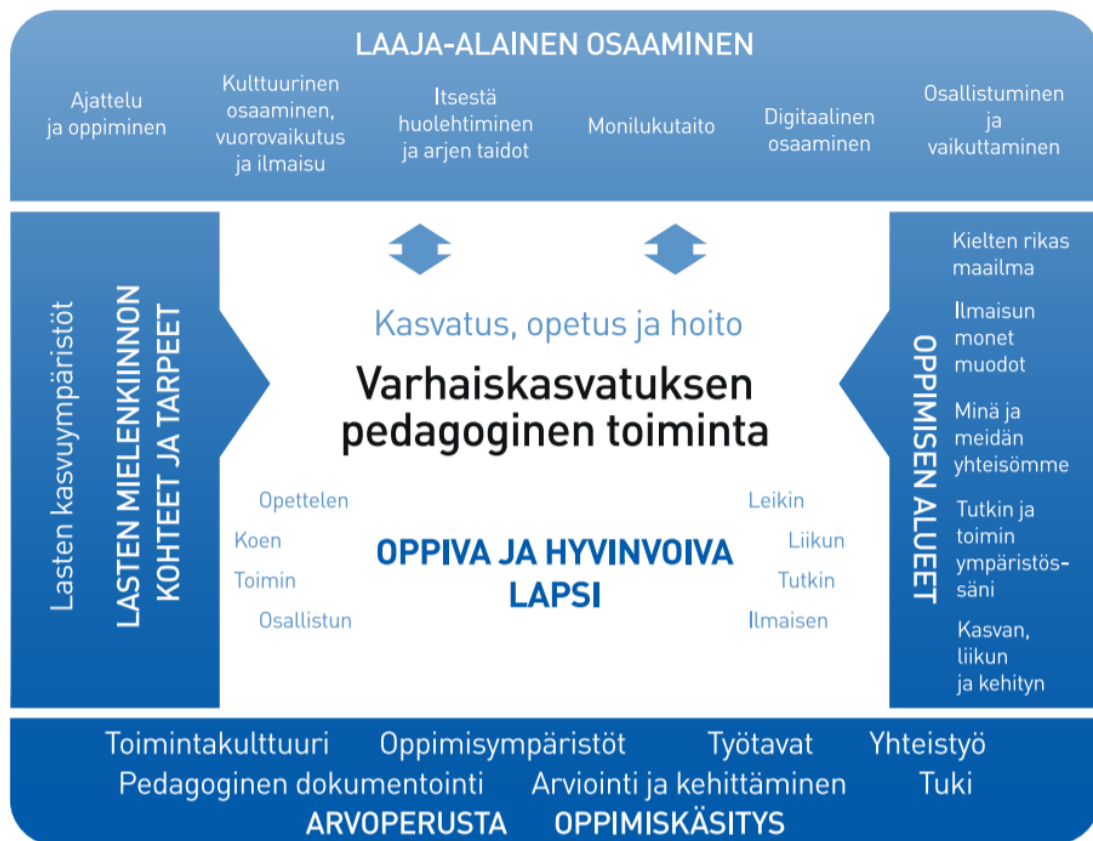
LAAJA-ALAINEN OSAAMINEN

Ajattelu ja oppiminen

Kulttuurinen osaaminen, vuorovaikutus ja ilmaisu

Itsestä huolehtiminen ja arjen taidot

Monilukutaito

Digitaalinen osaaminen

Osallistuminen ja vaikuttaminen

Lasten kasvuympäristöt

LASTEN MIELENKIINNON KOHTEET JA TARPEET

Kasvatus, opetus ja hoito

Varhaiskasvatuksen pedagoginen toiminta

Opettelen

Koen

Toimin

Osallistun

OPPIVA JA HYVINVOIVA LAPSI

Leikin

Liikun

Tutkin

Ilmaisen

OPPIMISEN ALUEET

Kielten rikas maailma

Ilmaisun monet muodot

Minä ja meidän yhteisömme

Tutkin ja toimin ympäristössäni

Kasvan, liikun ja kehityn

Toimintakulttuuri Oppimisympäristöt Työtavat Yhteistyö
Pedagoginen dokumentointi Arviointi ja kehittäminen Tuki
ARVOPERUSTA OPPIMISKÄSITYS